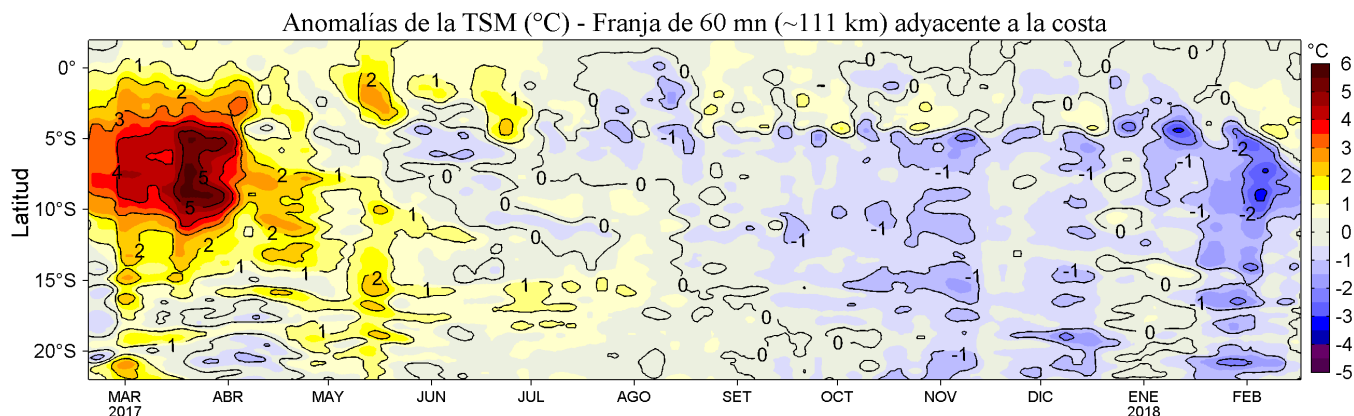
Anomalías de la TSM (°C) - Franja de 60 mn (~111 km) adyacente a la costa

Latitud

0°
5°S
10°S
15°S
20°S

MAR 2017
ABR
MAY
JUN
JUL
AGO
SET
OCT
NOV
DIC
ENE 2018
FEB

°C
6
5
4
3
2
1
0
-1
-2
-3
-4
-5

1
2
3
4
5
5
2
2
2
2
1
1
1
1
2
1
2
1
1
0
0
0
0
0
0
1
1
1
1
2
0
0
0
0
0
0
0
0
-1
-1
-1
-1
-1
-1
-1
-1
-1
-1
-2
-2
-1
0
0
0
0
-1
1
1